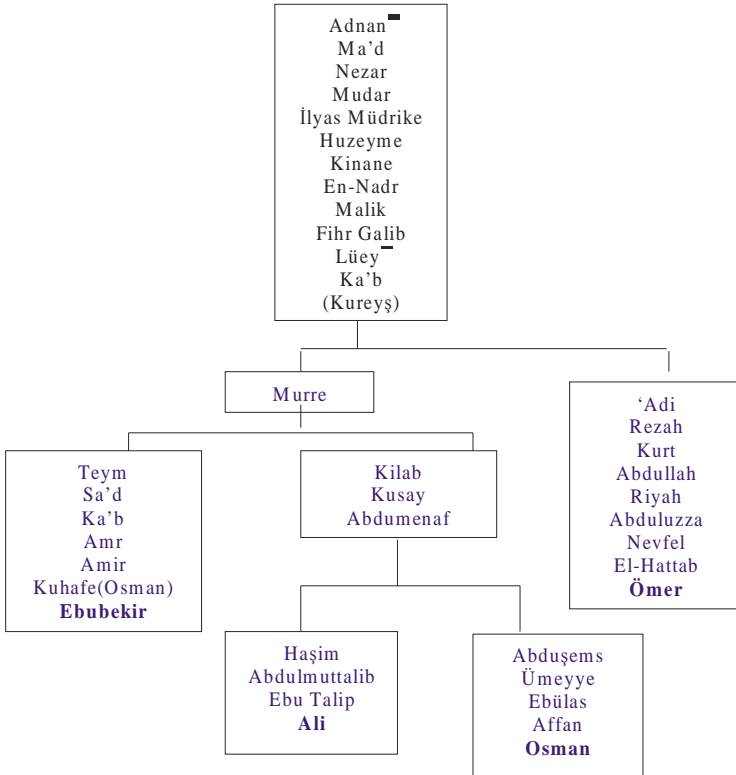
Adnan
Ma'd
Nezar
Mudar
İlyas Müdrike
Huzeyme
Kinane
En-Nadr
Malik
Fihr Galib
Lüey
Ka'b
(Kureyş)

Murre

Teym
Sa'd
Ka'b
Amr
Amir
Kuhafe(Osman)
**Ebubekir**

Kilab
Kusay
Abdumenaf

Haşim
Abdulmuttalib
Ebu Talip
**Ali**

Abduşems
Ümeyye
Ebülas
Affan
**Osman**

'Adi
Rezah
Kurt
Abdullah
Riyah
Abduluzza
Nevfel
El-Hattab
**Ömer**